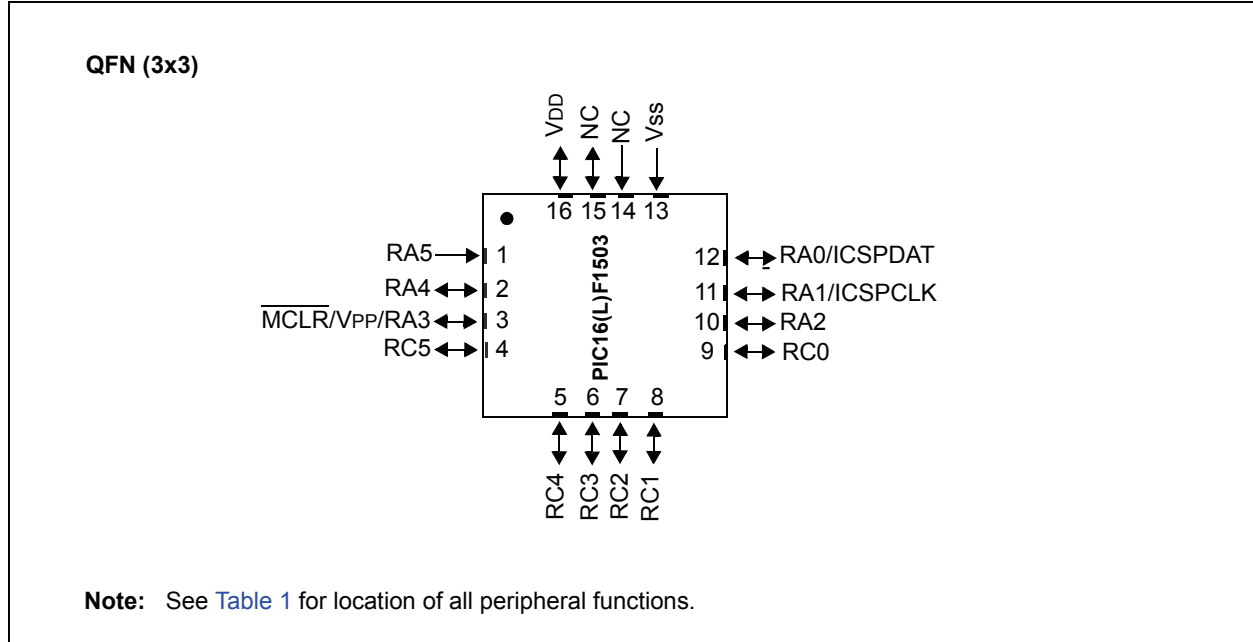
QFN (3x3)

VDD NC NC Vss

16 15 14 13

PIC16(L)F1503

RA5 1
RA4 2
$\overline{MCLR}$/VPP/RA3 3
RC5 4

12 RA0/ICSPDAT
11 RA1/ICSPCLK
10 RA2
9 RC0

5 6 7 8

RC4 RC3 RC2 RC1

Note: See Table 1 for location of all peripheral functions.